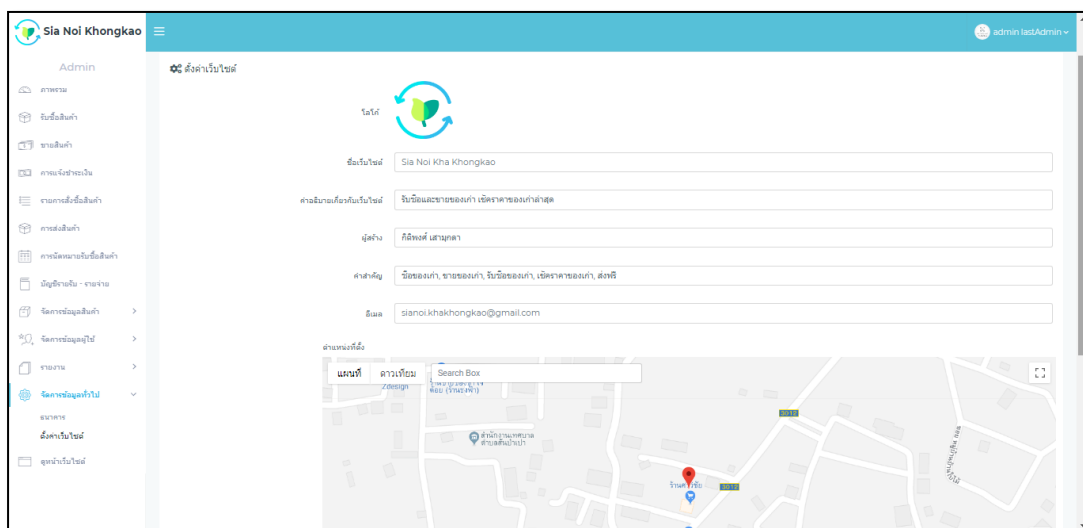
Sia Noi Khongkao ≡

admin lastAdmin

Admin

ภาพรวม

รับซื้อสินค้า

ขายสินค้า

การแจ้งชำระเงิน

รายการสั่งซื้อสินค้า

การส่งสินค้า

การนัดหมายรับซื้อสินค้า

บัญชีรายรับ - รายจ่าย

จัดการข้อมูลสินค้า

จัดการข้อมูลผู้ใช้

รายงาน

จัดการข้อมูลทั่วไป

ธนาคาร

ตั้งค่าเว็บไซต์

ดูหน้าเว็บไซต์

ตั้งค่าเว็บไซต์

โลโก้

ชื่อเว็บไซต์ Sia Noi Kha Khongkao

คำอธิบายเกี่ยวกับเว็บไซต์ รับซื้อและขายของเก่า เช็คราคาของเก่าล่าสุด

ผู้สร้าง กิติพงษ์ เสาบุกลา

คำสำคัญ ซื้อของเก่า, ขายของเก่า, รับซื้อของเก่า, เช็คราคาของเก่า, ส่งฟรี

อีเมล sianoi.khakhongkao@gmail.com

ตำแหน่งที่ตั้ง

แผนที่ ดาวเทียม Search Box

Zdesign

สำนักงานเทศบาล ตำบลสีแก้ว

2012

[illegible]